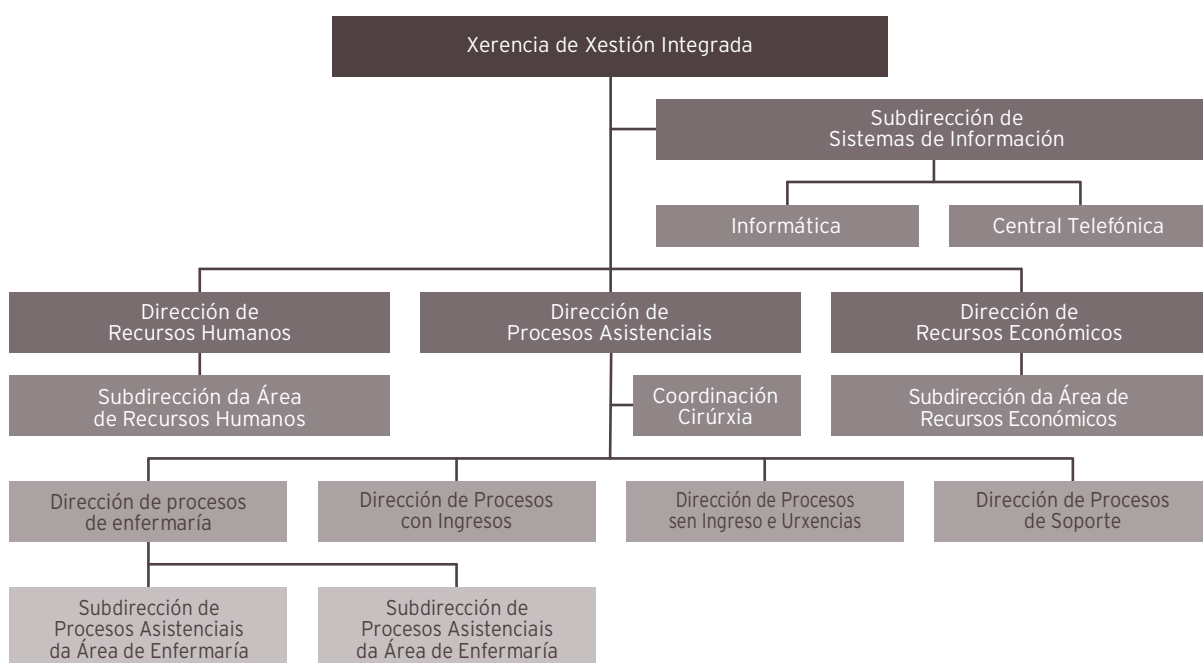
Xerencia de Xestión Integrada

Subdirección de Sistemas de Información

Informática

Central Telefónica

Dirección de Recursos Humanos

Subdirección da Área de Recursos Humanos

Dirección de Procesos Asistenciais

Coordinación Cirúrxia

Dirección de Recursos Económicos

Subdirección da Área de Recursos Económicos

Dirección de procesos de enfermaría

Dirección de Procesos con Ingresos

Dirección de Procesos sen Ingreso e Urxencias

Dirección de Procesos de Soporte

Subdirección de Procesos Asistenciais da Área de Enfermaría

Subdirección de Procesos Asistenciais da Área de Enfermaría